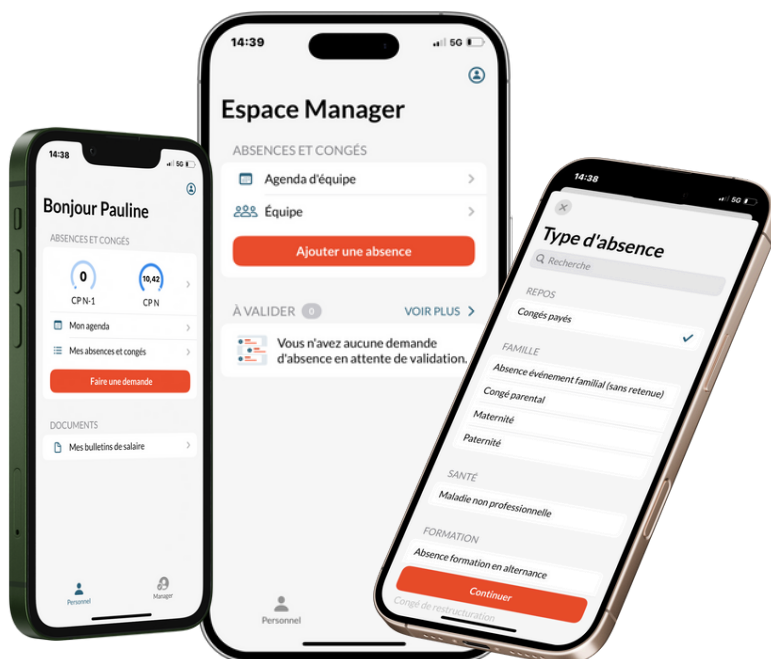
14:38

Bonjour Pauline

ABSENCES ET CONGÉS

0
CP N-1

10,42
CP N

Mon agenda

Mes absences et congés

Faire une demande

DOCUMENTS

Mes bulletins de salaire

Personnel

Manager

14:39

5G

Espace Manager

ABSENCES ET CONGÉS

Agenda d'équipe

Équipe

Ajouter une absence

À VALIDER 0

VOIR PLUS

Vous n'avez aucune demande d'absence en attente de validation.

Personnel

14:38

5G

Type d'absence

Recherche

REPOS

Congés payés

FAMILLE

Absence événement familial (sans retenue)

Congé parental

Maternité

Paternité

SANTÉ

Maladie non professionnelle

FORMATION

Absence formation en alternance

Continuer

Congé de restructuration